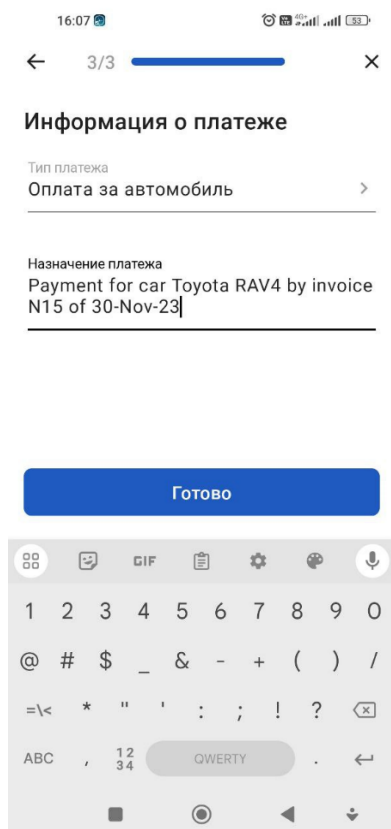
16:07

3/3

Информация о платеже

Тип платежа
Оплата за автомобиль

Назначение платежа
Payment for car Toyota RAV4 by invoice N15 of 30-Nov-23

Готово

GIF

1 2 3 4 5 6 7 8 9 0

@ # $ _ & - + ( ) /

=\< * " ' : ; ! ?

ABC , 12 34 QWERTY